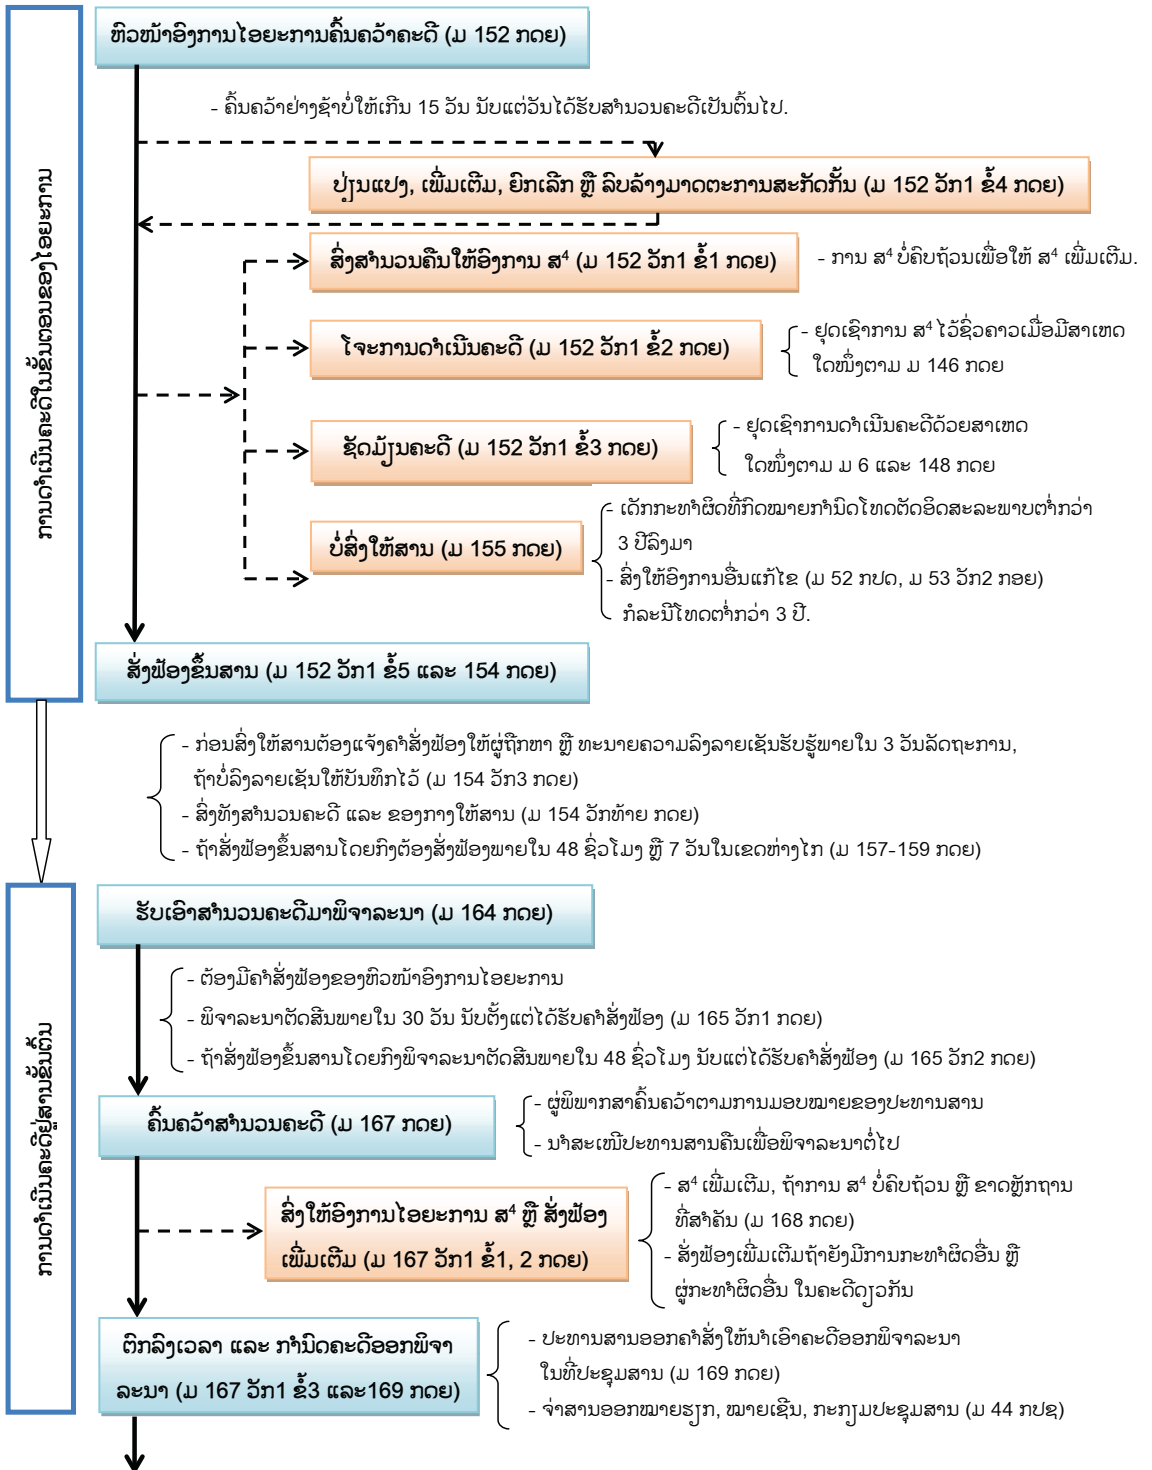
ການດຳເນີນຄະດີໃນຂັ້ນຕອນຂອງໄອຍະການ

ທີວໜ້າອົງການໄອຍະການຄົ້ນຄວ້າຄະດີ (ມ 152 ກວດ)

- ຄົ້ນຄວ້າຢ່າງຊ້າບໍ່ໃຫ້ເກີນ 15 ວັນ ນັບແຕ່ວັນໄດ້ຮັບສຳນວນຄະດີເປັນຕົ້ນໄປ.

ປ່ຽນແປງ, ເພີ່ມເຕີມ, ຍົກເລີກ ຫຼື ລຶບລ້າງມາດຕະການສະກັດກັ້ນ (ມ 152 ວັກ1 ຂໍ້4 ກວດ)

ສົ່ງສຳນວນຄືນໃຫ້ອົງການ ສ$^4$ (ມ 152 ວັກ1 ຂໍ້1 ກວດ)

- ການ ສ$^4$ ບໍ່ຄົບຖ້ວນເພື່ອໃຫ້ ສ$^4$ ເພີ່ມເຕີມ.

ໂຈະການດຳເນີນຄະດີ (ມ 152 ວັກ1 ຂໍ້2 ກວດ)

- ຢຸດເຊົາການ ສ$^4$ ໄວ້ຊົ່ວຄາວເມື່ອມີສາເຫດ ໃດໜຶ່ງຕາມ ມ 146 ກວດ

ຊັດມ້ຽນຄະດີ (ມ 152 ວັກ1 ຂໍ້3 ກວດ)

- ຢຸດເຊົາການດຳເນີນຄະດີດ້ວຍສາເຫດ ໃດໜຶ່ງຕາມ ມ 6 ແລະ 148 ກວດ

ບໍ່ສົ່ງໃຫ້ສານ (ມ 155 ກວດ)

- ເດັກກະທຳຜິດທີ່ກົດໝາຍກຳນົດໂທດຕັດອິດສະລະພາບຕ່ຳກວ່າ 3 ປີລົງມາ
- ສົ່ງໃຫ້ອົງການອື່ນແກ້ໄຂ (ມ 52 ກປດ, ມ 53 ວັກ2 ກອຍ) ກໍລະນີໂທດຕ່ຳກວ່າ 3 ປີ.

ສັ່ງຟ້ອງຂຶ້ນສານ (ມ 152 ວັກ1 ຂໍ້5 ແລະ 154 ກວດ)

- ກ່ອນສົ່ງໃຫ້ສານຕ້ອງແຈ້ງຄຳສັ່ງຟ້ອງໃຫ້ຜູ້ຖືກຫາ ຫຼື ທະນາຍຄວາມລົງລາຍເຊັນຮັບຮູ້ພາຍໃນ 3 ວັນລັດຖະການ, ຖ້າບໍ່ລົງລາຍເຊັນໃຫ້ບັນທຶກໄວ້ (ມ 154 ວັກ3 ກວດ)
- ສົ່ງທັງສຳນວນຄະດີ ແລະ ຂອງກາງໃຫ້ສານ (ມ 154 ວັກທ້າຍ ກວດ)
- ຖ້າສັ່ງຟ້ອງຂຶ້ນສານໂດຍກົງຕ້ອງສັ່ງຟ້ອງພາຍໃນ 48 ຊົ່ວໂມງ ຫຼື 7 ວັນໃນເຂດຫ່າງໄກ (ມ 157-159 ກວດ)

ການດຳເນີນຄະດີຢູ່ສານຂັ້ນຕົ້ນ

ຮັບເອົາສຳນວນຄະດີມາພິຈາລະນາ (ມ 164 ກວດ)

- ຕ້ອງມີຄຳສັ່ງຟ້ອງຂອງຫົວໜ້າອົງການໄອຍະການ
- ພິຈາລະນາຕັດສິນພາຍໃນ 30 ວັນ ນັບຕັ້ງແຕ່ໄດ້ຮັບຄຳສັ່ງຟ້ອງ (ມ 165 ວັກ1 ກວດ)
- ຖ້າສັ່ງຟ້ອງຂຶ້ນສານໂດຍກົງພິຈາລະນາຕັດສິນພາຍໃນ 48 ຊົ່ວໂມງ ນັບແຕ່ໄດ້ຮັບຄຳສັ່ງຟ້ອງ (ມ 165 ວັກ2 ກວດ)

ຄົ້ນຄວ້າສຳນວນຄະດີ (ມ 167 ກວດ)

- ຜູ້ພິພາກສາຄົ້ນຄວ້າຕາມການມອບໝາຍຂອງປະທານສານ
- ນຳສະເໜີປະທານສານຄືນເພື່ອພິຈາລະນາຕໍ່ໄປ

ສົ່ງໃຫ້ອົງການໄອຍະການ ສ$^4$ ຫຼື ສັ່ງຟ້ອງເພີ່ມເຕີມ (ມ 167 ວັກ1 ຂໍ້1, 2 ກວດ)

- ສ$^4$ ເພີ່ມເຕີມ, ຖ້າການ ສ$^4$ ບໍ່ຄົບຖ້ວນ ຫຼື ຂາດຫຼັກຖານທີ່ສຳຄັນ (ມ 168 ກວດ)
- ສັ່ງຟ້ອງເພີ່ມເຕີມຖ້າຍັງມີການກະທຳຜິດອື່ນ ຫຼື ຜູ້ກະທຳຜິດອື່ນ ໃນຄະດີດຽວກັນ

ຕົກລົງເວລາ ແລະ ກຳນົດຄະດີອອກພິຈາລະນາ (ມ 167 ວັກ1 ຂໍ້3 ແລະ169 ກວດ)

- ປະທານສານອອກຄຳສັ່ງໃຫ້ນຳເອົາຄະດີອອກພິຈາລະນາ ໃນທີ່ປະຊຸມສານ (ມ 169 ກວດ)
- ຈ່າສານອອກໝາຍຮຽກ, ໝາຍເຊີນ, ກະກຽມປະຊຸມສານ (ມ 44 ກປຂ)